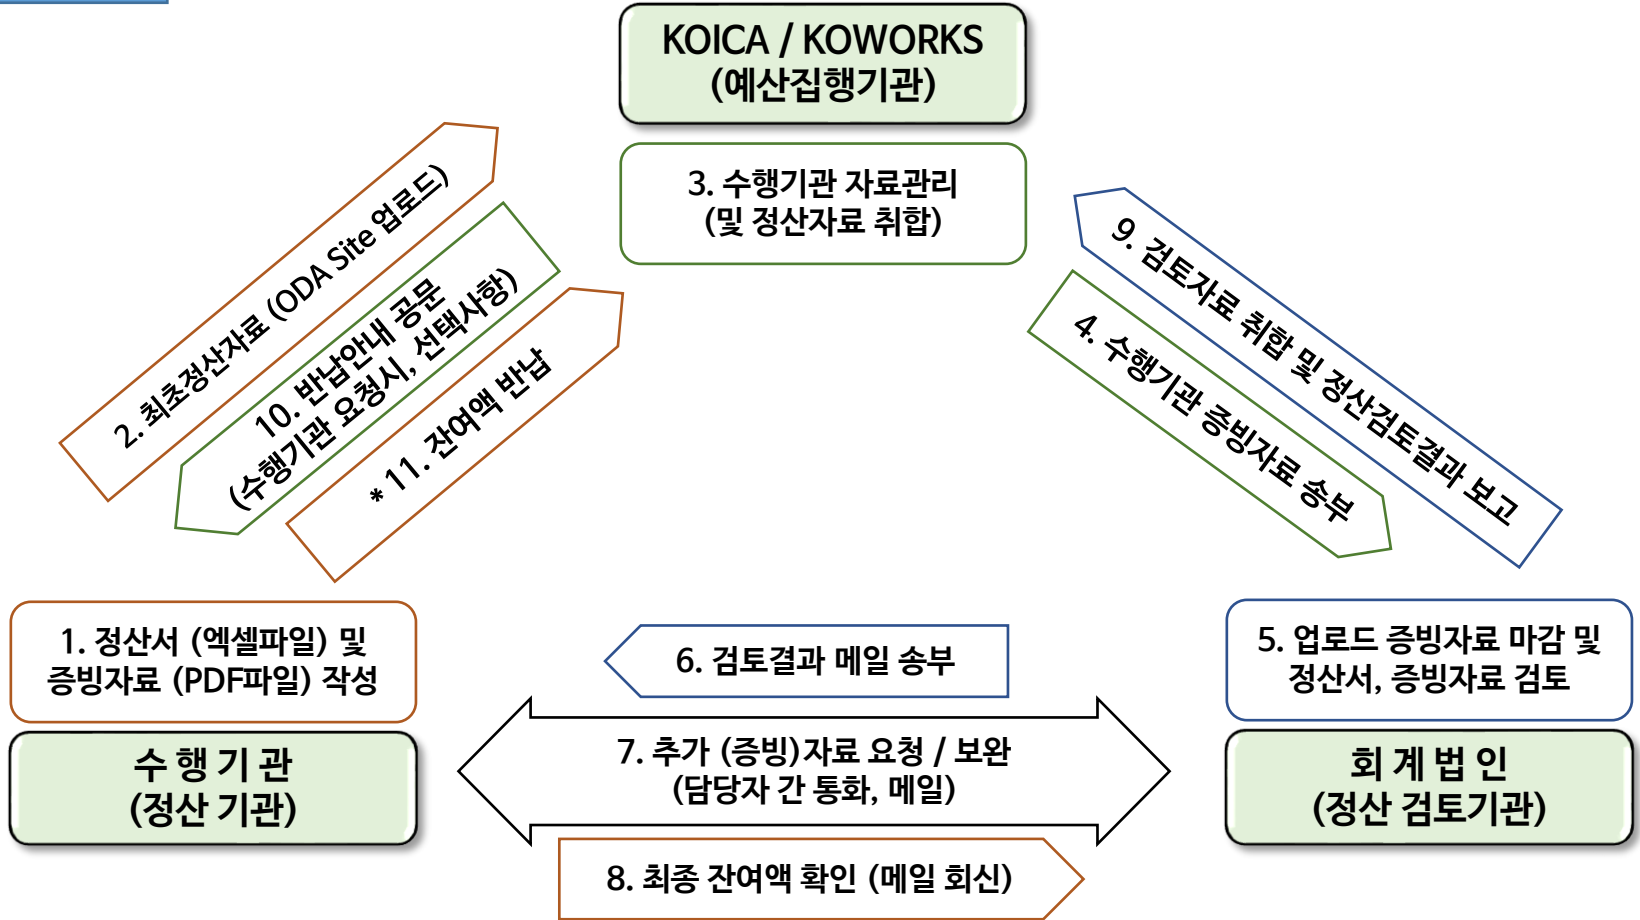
KOICA / KOWORKS
(예산집행기관)

3. 수행기관 자료관리
(및 정산자료 취합)

2. 최종정산자료 (ODA Site 업로드)

10. 반납안내 공문
(수행기관 요청시, 선택사항)

* 11. 잔여액 반납

9. 검토자료 취합 및 정산검토결과 보고

4. 수행기관 증빙자료 송부

1. 정산서 (엑셀파일) 및
증빙자료 (PDF파일) 작성

수 행 기 관
(정산 기관)

6. 검토결과 메일 송부

7. 추가 (증빙)자료 요청 / 보완
(담당자 간 통화, 메일)

8. 최종 잔여액 확인 (메일 회신)

5. 업로드 증빙자료 마감 및
정산서, 증빙자료 검토

회 계 법 인
(정산 검토기관)